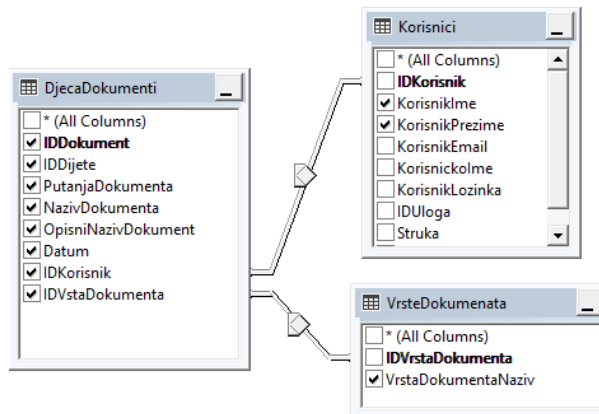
Korisnici

* (All Columns)
IDKorisnik
KorisnikIme
KorisnikPrezime
KorisnikEmail
Korisnickolme
KorisnikLozinka
IDUloga
Struka

DjecaDokumenti

* (All Columns)
IDDokument
IDDijete
PutanjaDokumenta
NazivDokumenta
OpisniNazivDokument
Datum
IDKorisnik
IDVstaDokumenta

VrsteDokumenata

* (All Columns)
IDVrstaDokumenta
VrstaDokumentaNaziv